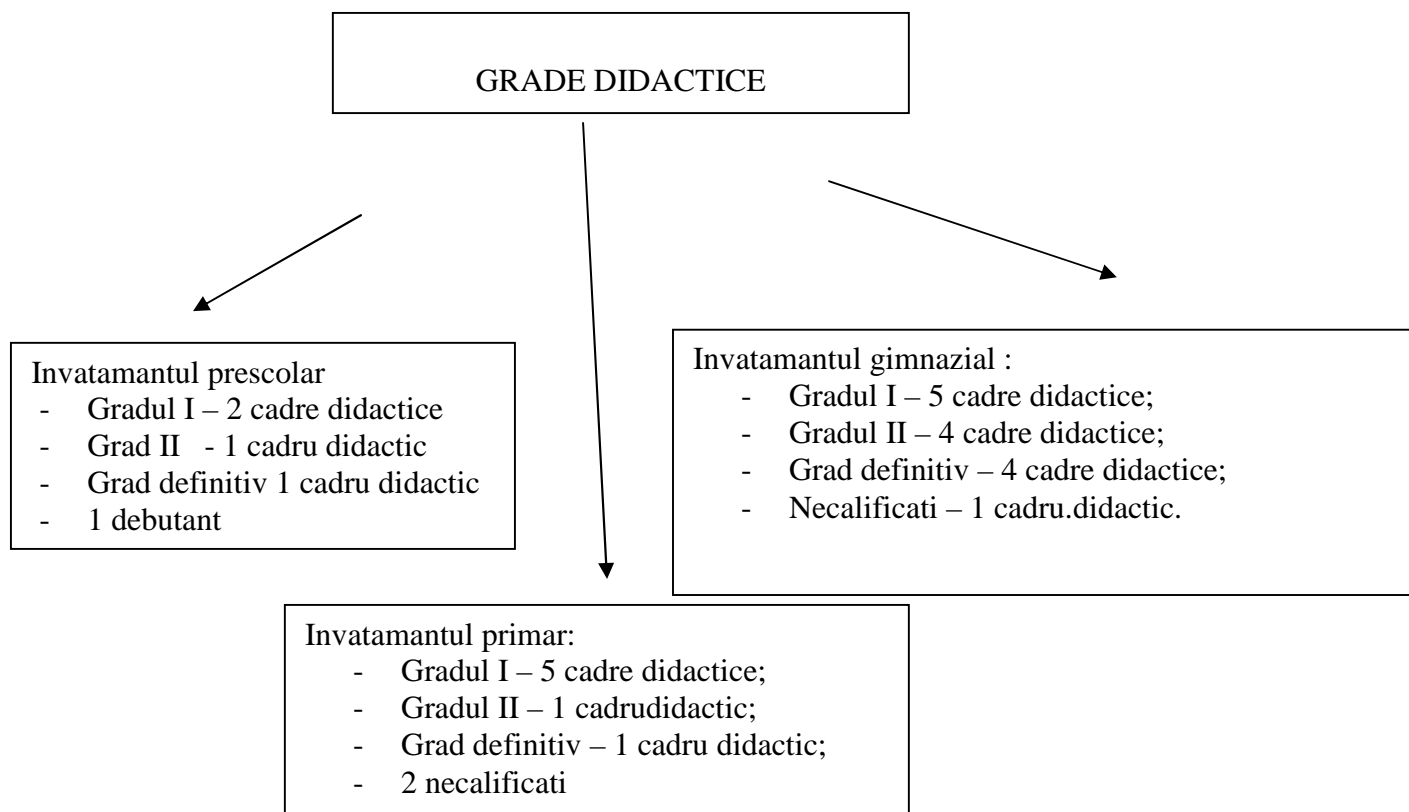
GRADE DIDACTICE

Invatamantul prescolar
- Gradul I – 2 cadre didactice
- Grad II - 1 cadru didactic
- Grad definitiv 1 cadru didactic
- 1 debutant

Invatamantul gimnazial :
- Gradul I – 5 cadre didactice;
- Gradul II – 4 cadre didactice;
- Grad definitiv – 4 cadre didactice;
- Necalificati – 1 cadru.didactic.

Invatamantul primar:
- Gradul I – 5 cadre didactice;
- Gradul II – 1 cadrudidactic;
- Grad definitiv – 1 cadru didactic;
- 2 necalificati